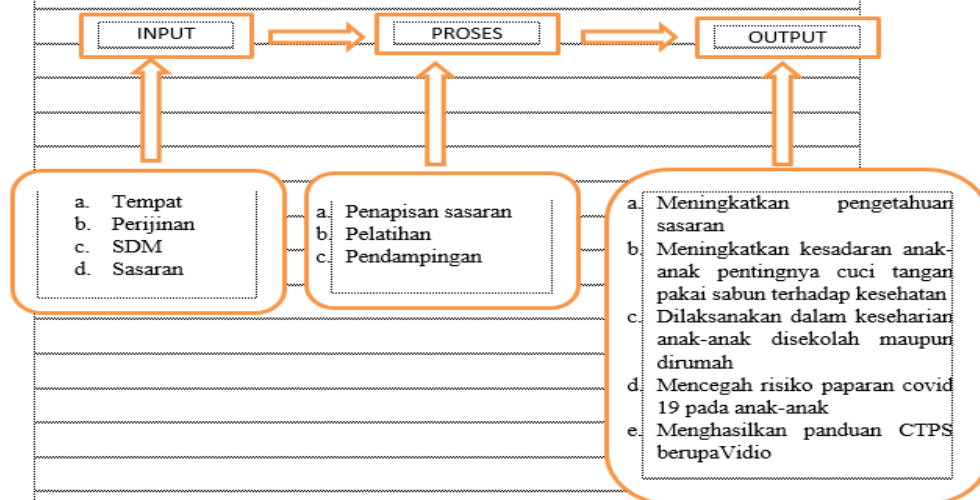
INPUT

PROSES

OUTPUT

a. Tempat
b. Perijinan
c. SDM
d. Sasaran

a. Penapisan sasaran
b. Pelatihan
c. Pendampingan

a. Meningkatkan pengetahuan sasaran
b. Meningkatkan kesadaran anak-anak pentingnya cuci tangan pakai sabun terhadap kesehatan
c. Dilaksanakan dalam keseharian anak-anak disekolah maupun dirumah
d. Mencegah risiko paparan covid 19 pada anak-anak
e. Menghasilkan panduan CTPS berupaVidio